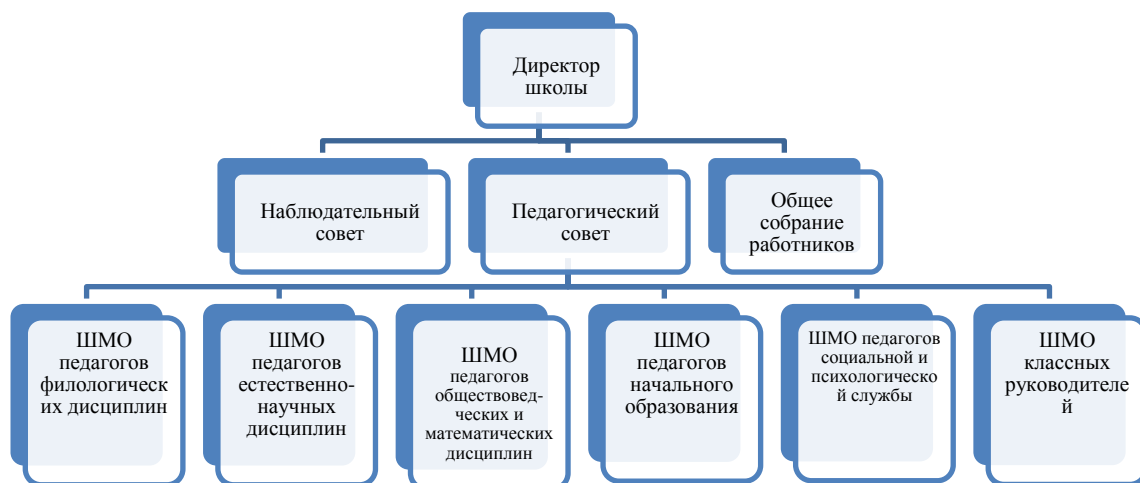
Директор школы

Наблюдательный совет

Педагогический совет

Общее собрание работников

ШМО педагогов филологических дисциплин

ШМО педагогов естественно-научных дисциплин

ШМО педагогов обществовед-ческих и математических дисциплин

ШМО педагогов начального образования

ШМО педагогов социальной и психологической службы

ШМО классных руководителей